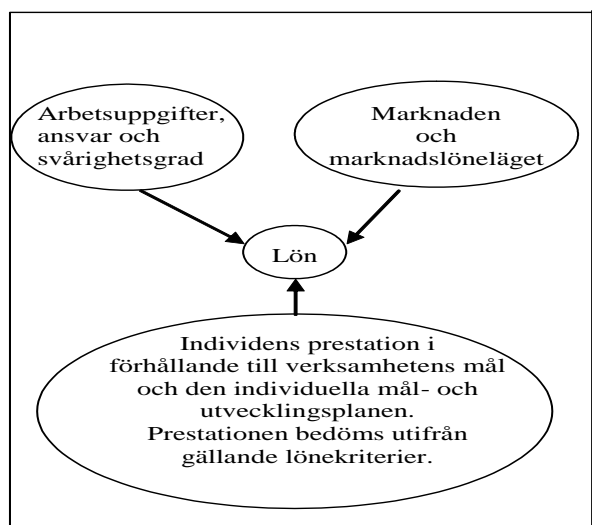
Arbetsuppgifter, ansvar och svårighetsgrad

Marknaden och marknadslöneläget

Lön

Individens prestation i förhållande till verksamhetens mål och den individuella mål- och utvecklingsplanen. Prestationen bedöms utifrån gällande lönekriterier.